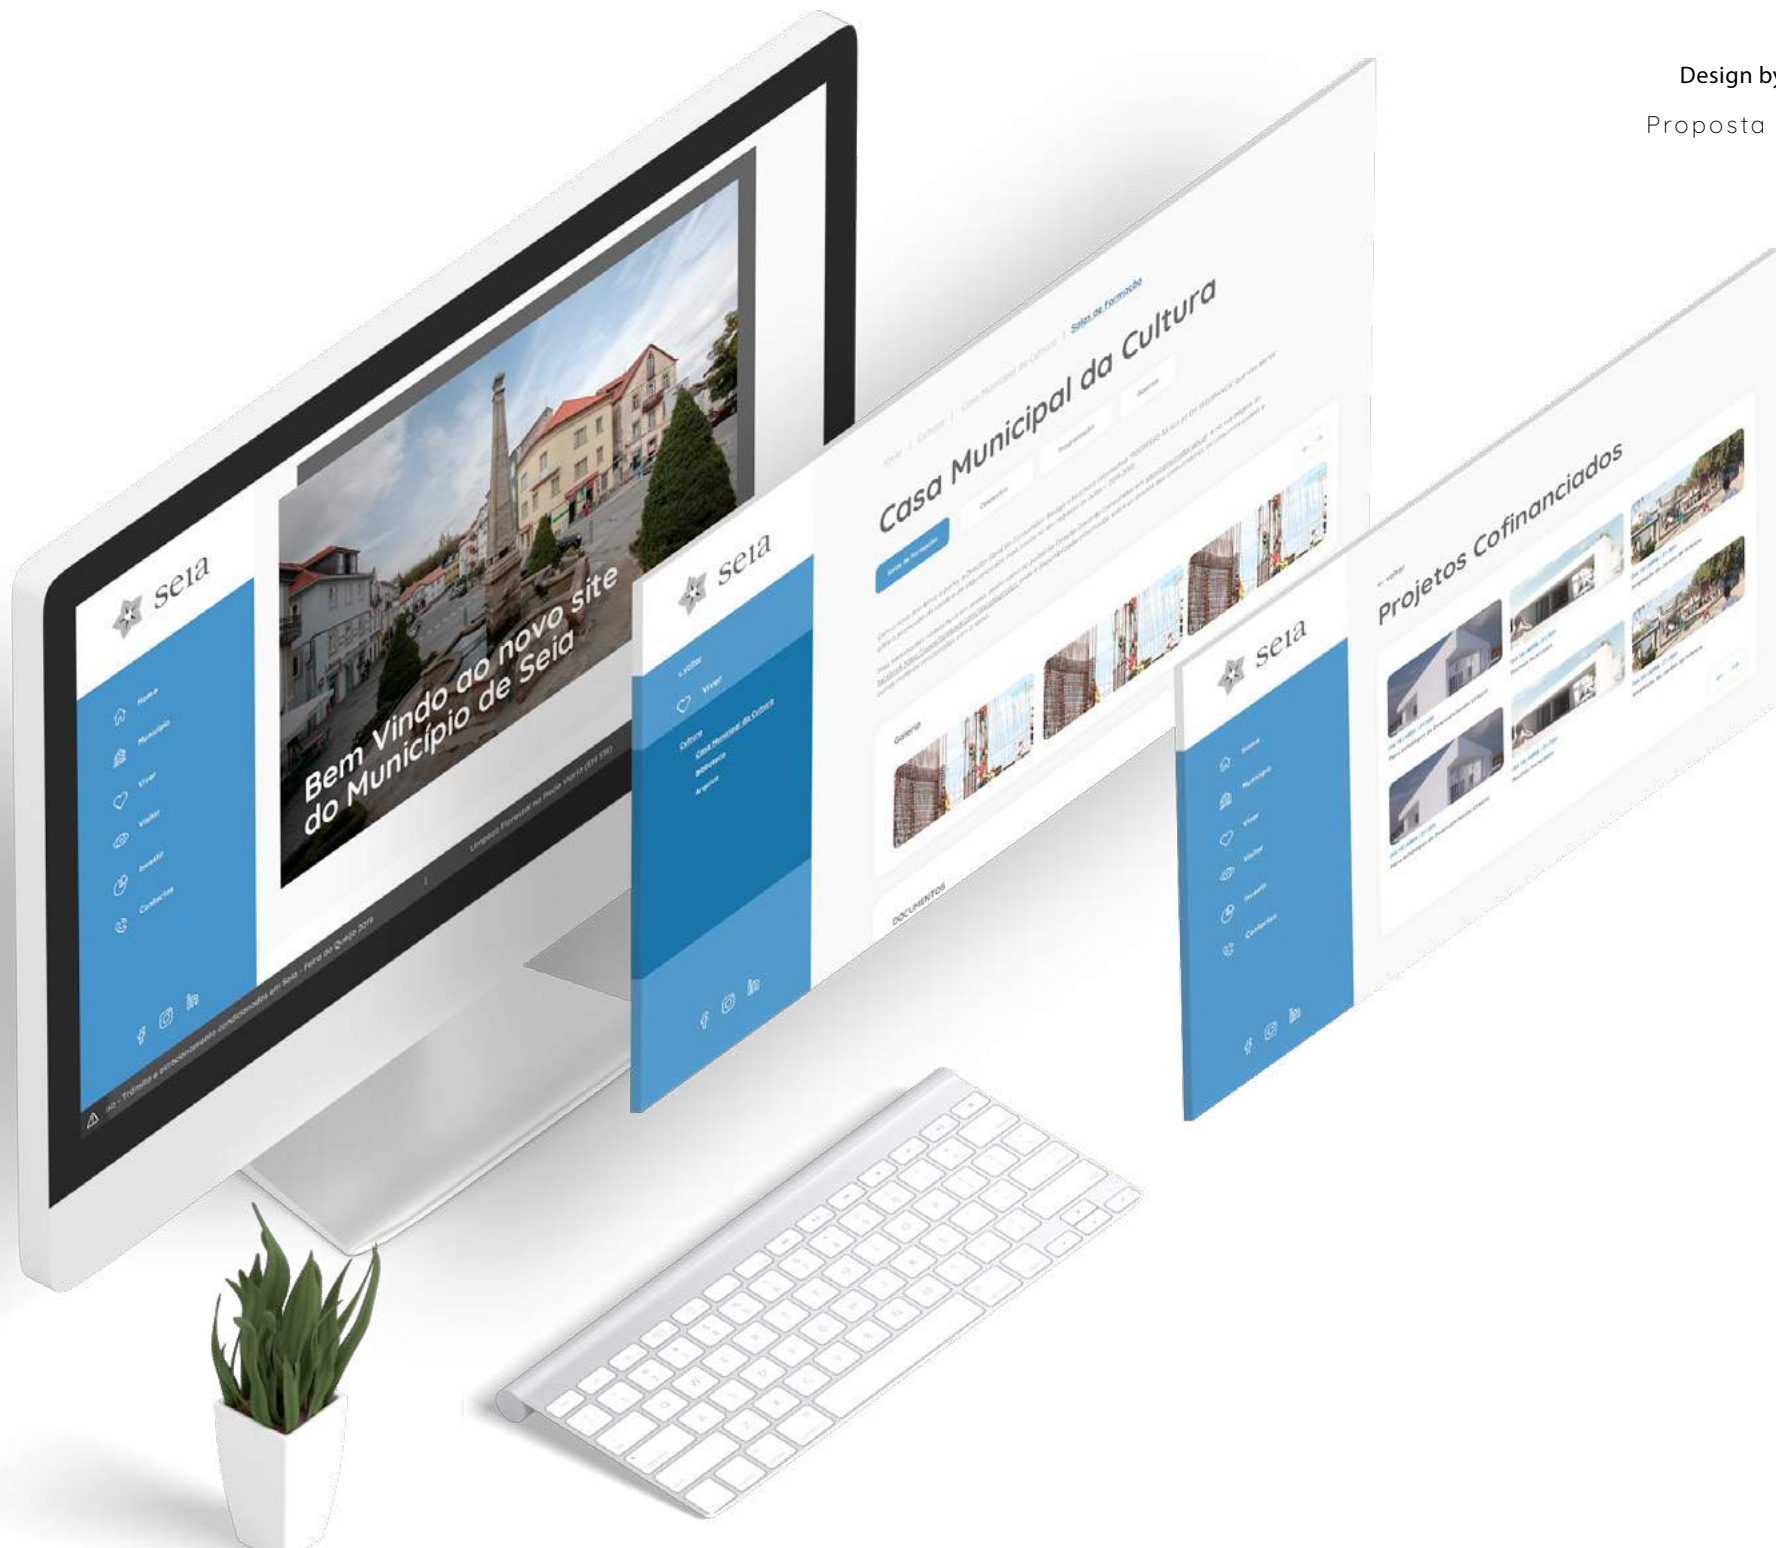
Design by

Proposta

seia

Home

Município

Viver

Visitar

Investir

Contactos

Bem Vindo ao novo site do Município de Seia

Trânsito e estacionamento condicionados em Seia - Feira do Queijo 2019

seia

< voltar

Viver

Cultura

Casa Municipal da Cultura

Biblioteca

Arquivo

Casa Municipal da Cultura

Salas de Formação

Galeria

DOCUMENTOS

seia

Home

Município

Viver

Visitar

Investir

Contactos

< voltar

Projetos Cofinanciados